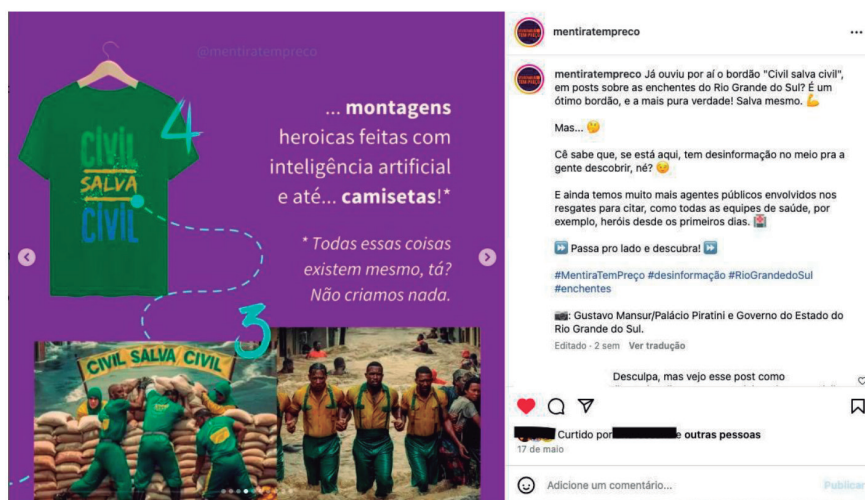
@mentiratempreco

CIVIL SALVA CIVIL

4

... **montagens** heroicas feitas com inteligência artificial e até... **camisetas**!*

* Todas essas coisas existem mesmo, tá? Não criamos nada.

3

CIVIL SALVA CIVIL

mentiratempreco ...

mentiratempreco Já ouviu por aí o bordão "Civil salva civil", em posts sobre as enchentes do Rio Grande do Sul? É um ótimo bordão, e a mais pura verdade! Salva mesmo. 💪

Mas... 🤔

Cê sabe que, se está aqui, tem desinformação no meio pra a gente descobrir, né? 😉

E ainda temos muito mais agentes públicos envolvidos nos resgates para citar, como todas as equipes de saúde, por exemplo, heróis desde os primeiros dias. 🏥

⏩ Passa pro lado e descubra! ⏩

#MentiraTemPreço #desinformação #RioGrandedoSul #enchentes

📷: Gustavo Mansur/Palácio Piratini e Governo do Estado do Rio Grande do Sul.

Editado · 2 sem Ver tradução

Desculpa, mas vejo esse post como

Curtido por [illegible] e outras pessoas

17 de maio

Adicione um comentário...

Publicar